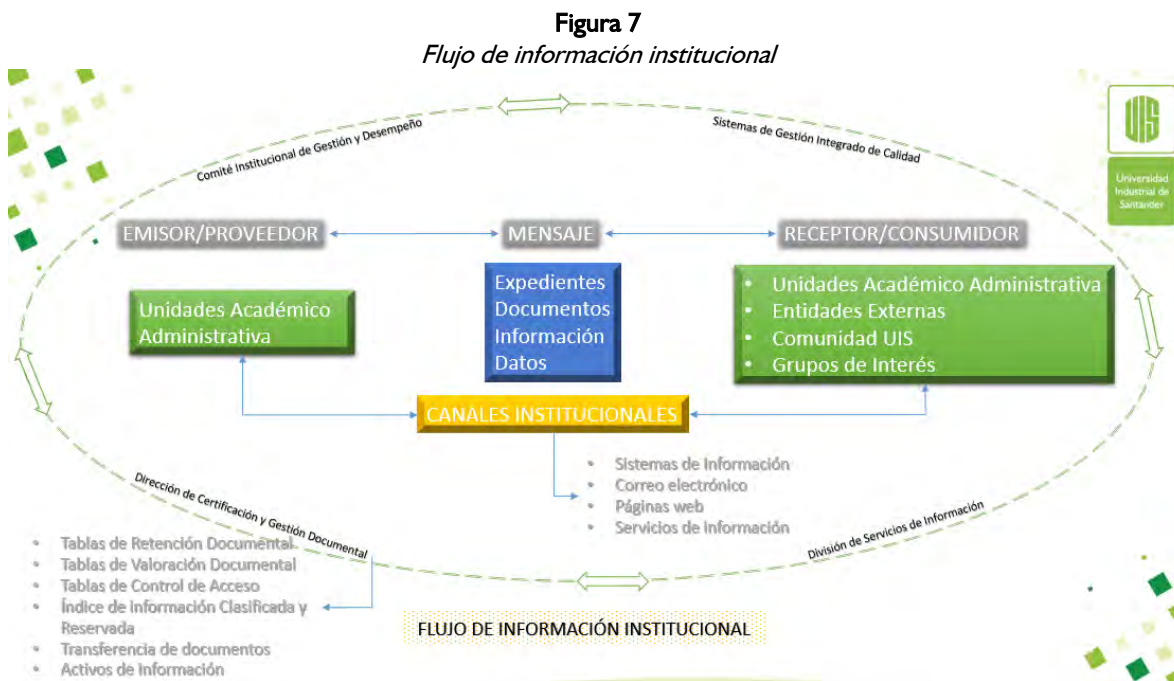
Figura 7
*Flujo de información institucional*

Comité Institucional de Gestión y Desempeño

Sistemas de Gestión Integrado de Calidad

UIS
Universidad Industrial de Santander

EMISOR/PROVEEDOR

MENSAJE

RECEPTOR/CONSUMIDOR

Unidades Académico Administrativa

Expedientes
Documentos
Información
Datos

• Unidades Académico Administrativa
• Entidades Externas
• Comunidad UIS
• Grupos de Interés

CANALES INSTITUCIONALES

• Sistemas de Información
• Correo electrónico
• Páginas web
• Servicios de información

Dirección de Certificación y Gestión Documental

División de Servicios de Información

• Tablas de Retención Documental
• Tablas de Valoración Documental
• Tablas de Control de Acceso
• Índice de Información Clasificada y Reservada
• Transferencia de documentos
• Activos de Información

FLUJO DE INFORMACIÓN INSTITUCIONAL